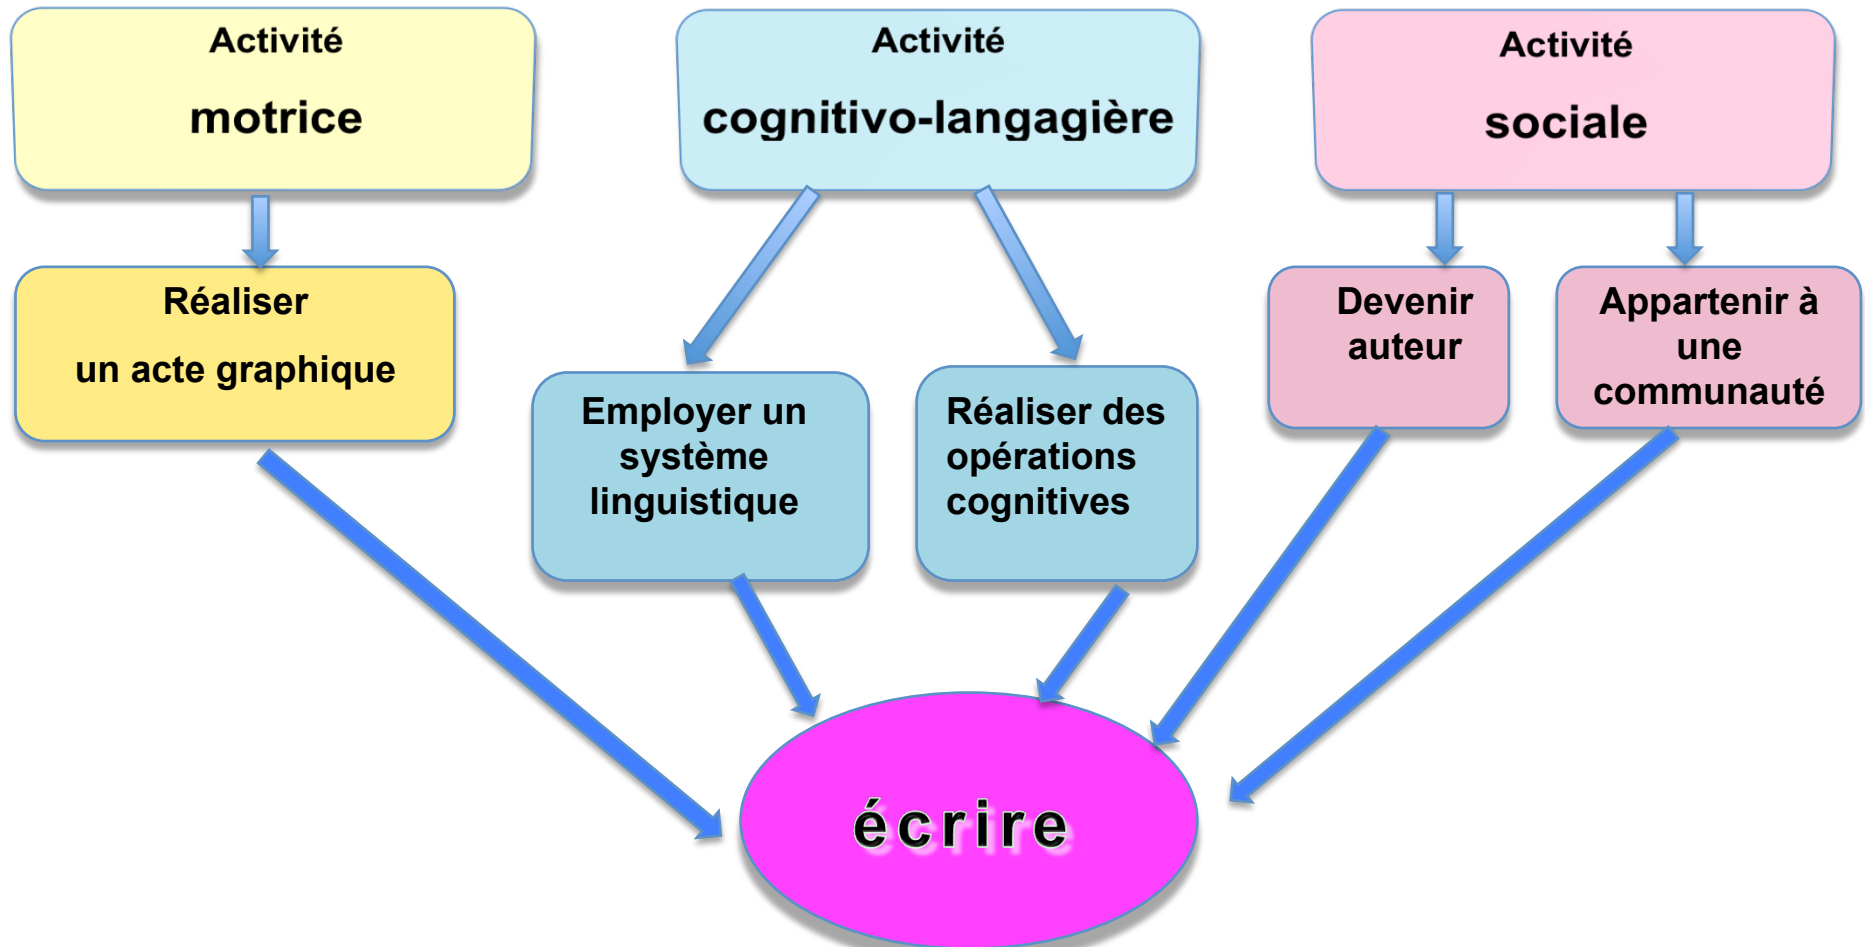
Activité

motrice

Activité

cognitivo-langagière

Activité

sociale

Réaliser

un acte graphique

Employer un système linguistique

Réaliser des opérations cognitives

Devenir auteur

Appartenir à une communauté

écrire